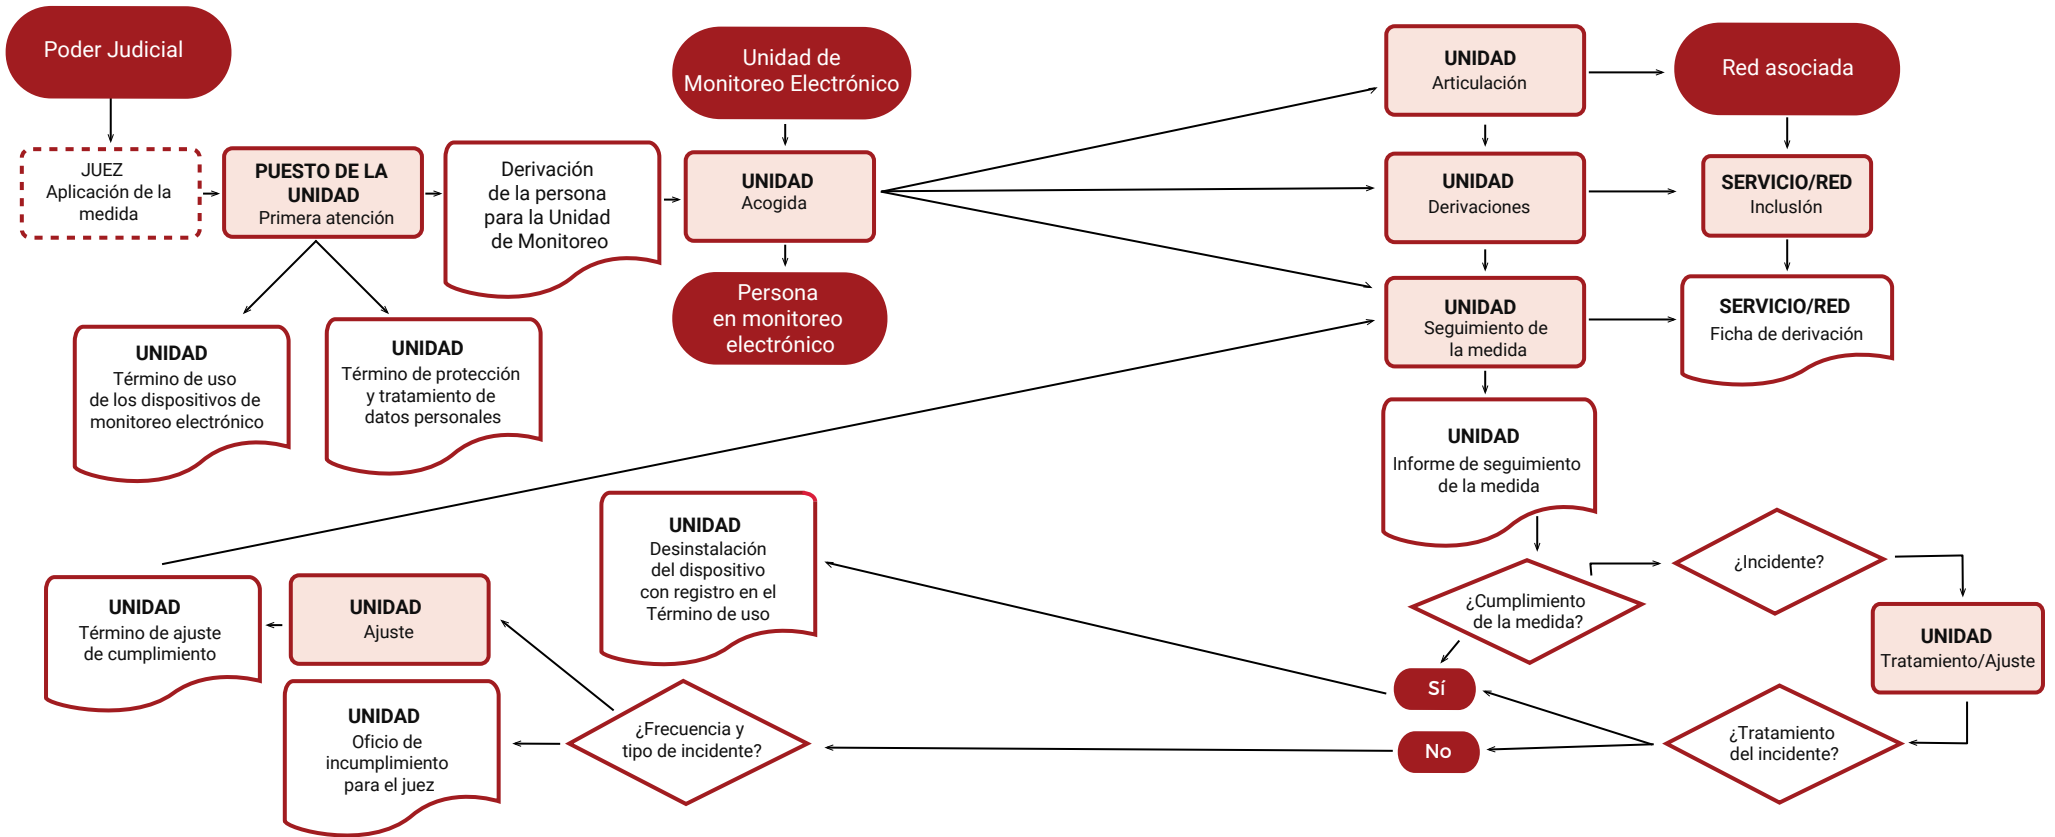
Poder Judicial

JUEZ
Aplicación de la medida

PUESTO DE LA UNIDAD
Primera atención

Derivación de la persona para la Unidad de Monitoreo

Unidad de Monitoreo Electrónico

UNIDAD
Acogida

Persona en monitoreo electrónico

UNIDAD
Término de uso de los dispositivos de monitoreo electrónico

UNIDAD
Término de protección y tratamiento de datos personales

UNIDAD
Articulación

Red asociada

UNIDAD
Derivaciones

SERVICIO/RED
Inclusión

UNIDAD
Seguimiento de la medida

SERVICIO/RED
Ficha de derivación

UNIDAD
Informe de seguimiento de la medida

¿Incidente?

¿Cumplimiento de la medida?

UNIDAD
Tratamiento/Ajuste

Sí

No

¿Tratamiento del incidente?

UNIDAD
Desinstalación del dispositivo con registro en el Término de uso

UNIDAD
Término de ajuste de cumplimiento

UNIDAD
Ajuste

UNIDAD
Oficio de incumplimiento para el juez

¿Frecuencia y tipo de incidente?